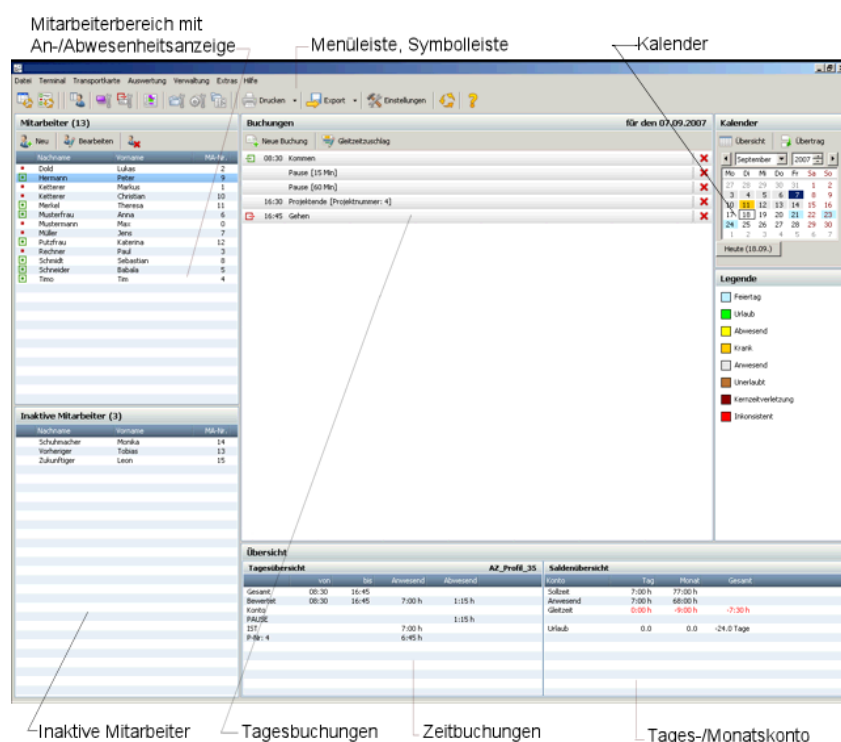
Mitarbeiterbereich mit An-/Abwesenheitsanzeige

Menüleiste, Symbolleiste

Kalender

Datei Terminal Transportkarte Auswertung Verwaltung Extras Hilfe

Drucken Export Einstellungen

Mitarbeiter (13)

Neu Bearbeiten

| Nachname | Vorname | MA-Nr. |
|---|---|---|
| Dold | Lukas | 2 |
| Hermann | Peter | 9 |
| Ketterer | Markus | 1 |
| Ketterer | Christian | 10 |
| Merkel | Theresa | 11 |
| Musterfrau | Anna | 6 |
| Mustermann | Max | 0 |
| Müller | Jens | 7 |
| Putzfrau | Katerina | 12 |
| Rechner | Paul | 3 |
| Schmidt | Sebastian | 8 |
| Schneider | Babala | 5 |
| Timo | Tim | 4 |

Inaktive Mitarbeiter (3)

| Nachname | Vorname | MA-Nr. |
|---|---|---|
| Schuhmacher | Monika | 14 |
| Vorheriger | Tobias | 13 |
| Zukünftiger | Leon | 15 |

Buchungen für den 07.09.2007

Neue Buchung Gleitzeitzuschlag

08:30 Kommen
Pause [15 Min]
Pause [60 Min]
16:30 Projektende [Projektnummer: 4]
16:45 Gehen

Kalender

Übersicht Übertrag

September 2007

| Mo | Di | Mi | Do | Fr | Sa | So |
|---|---|---|---|---|---|---|
| 27 | 28 | 29 | 30 | 31 | 1 | 2 |
| 3 | 4 | 5 | 6 | 7 | 8 | 9 |
| 10 | 11 | 12 | 13 | 14 | 15 | 16 |
| 17 | 18 | 19 | 20 | 21 | 22 | 23 |
| 24 | 25 | 26 | 27 | 28 | 29 | 30 |
| 1 | 2 | 3 | 4 | 5 | 6 | 7 |

Heute (18.09.)

Legende

Feiertag
Urlaub
Abwesend
Krank
Anwesend
Unerlaubt
Kernzeitverletzung
Inkonsistent

Übersicht

Tagesübersicht AZ_Profil_35

| | von | bis | Anwesend | Abwesend |
|---|---|---|---|---|
| Gesamt | 08:30 | 16:45 | | |
| Bewertet | 08:30 | 16:45 | 7:00 h | 1:15 h |
| Konto | | | | |
| PAUSE | | | | 1:15 h |
| IST | | | 7:00 h | |
| P-Nr: 4 | | | 6:45 h | |

Saldenübersicht

| Konto | Tag | Monat | Gesamt |
|---|---|---|---|
| Sollzeit | 7:00 h | 77:00 h | |
| Anwesend | 7:00 h | 68:00 h | |
| Gleitzeit | 0:00 h | -9:00 h | -7:30 h |
| Urlaub | 0.0 | 0.0 | -24.0 Tage |

Inaktive Mitarbeiter

Tagesbuchungen

Zeitbuchungen

Tages-/Monatskonto